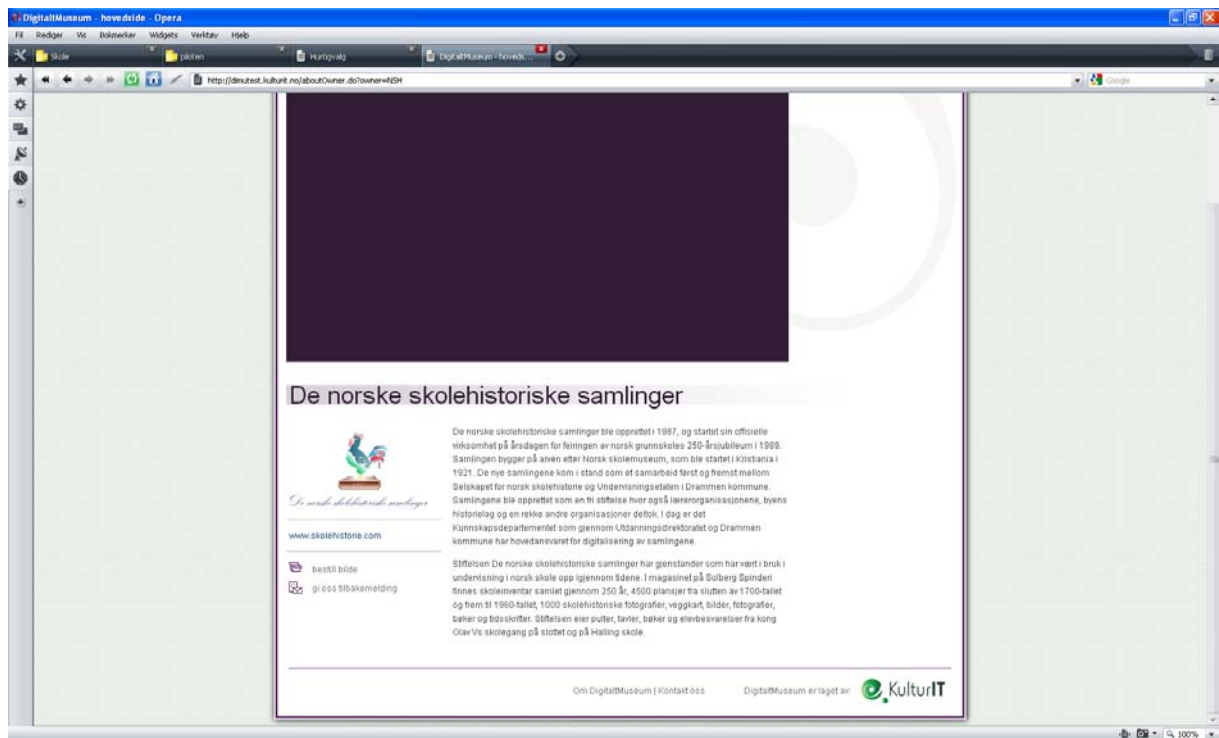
DigitaltMuseum - hovedside - Opera

Fil Rediger Vis Bokmerker Widgets Verktøy Hjelp

Skole | piloten | Hurtigvalg | DigitaltMuseum - hoveds...

http://dimutest.kulturit.no/aboutOwner.do?owner=NSH

Google

De norske skolehistoriske samlinger

De norske skolehistoriske samlinger

www.skolehistorie.com

bestill bilde

gi oss tilbakemelding

De norske skolehistoriske samlinger ble opprettet i 1987, og startet sin offisielle virksomhet på årsdagen for feiringen av norsk grunnskoles 250-årsjubileum i 1989. Samlingen bygger på arven etter Norsk skolemuseum, som ble startet i Kristiania i 1921. De nye samlingene kom i stand som et samarbeid først og fremst mellom Selskapet for norsk skolehistorie og Undervisningsetaten i Drammen kommune. Samlingene ble opprettet som en fri stiftelse hvor også lærerorganisasjonene, byens historielag og en rekke andre organisasjoner deltok. I dag er det Kunnskapsdepartementet som gjennom Utdanningsdirektoratet og Drammen kommune har hovedansvaret for digitalisering av samlingene.

Stiftelsen De norske skolehistoriske samlinger har gjenstander som har vært i bruk i undervisning i norsk skole opp igjennom tidene. I magasinet på Solberg Spinderi finnes skoleinventar samlet gjennom 250 år, 4500 plansjer fra slutten av 1700-tallet og frem til 1960-tallet, 1000 skolehistoriske fotografier, veggkart, bilder, fotografier, bøker og tidsskrifter. Stiftelsen eier pulter, tavler, bøker og elevbesvarelser fra kong Olav Vs skolegang på slottet og på Halling skole.

Om DigitaltMuseum | Kontakt oss

DigitaltMuseum er laget av: KulturIT

100%